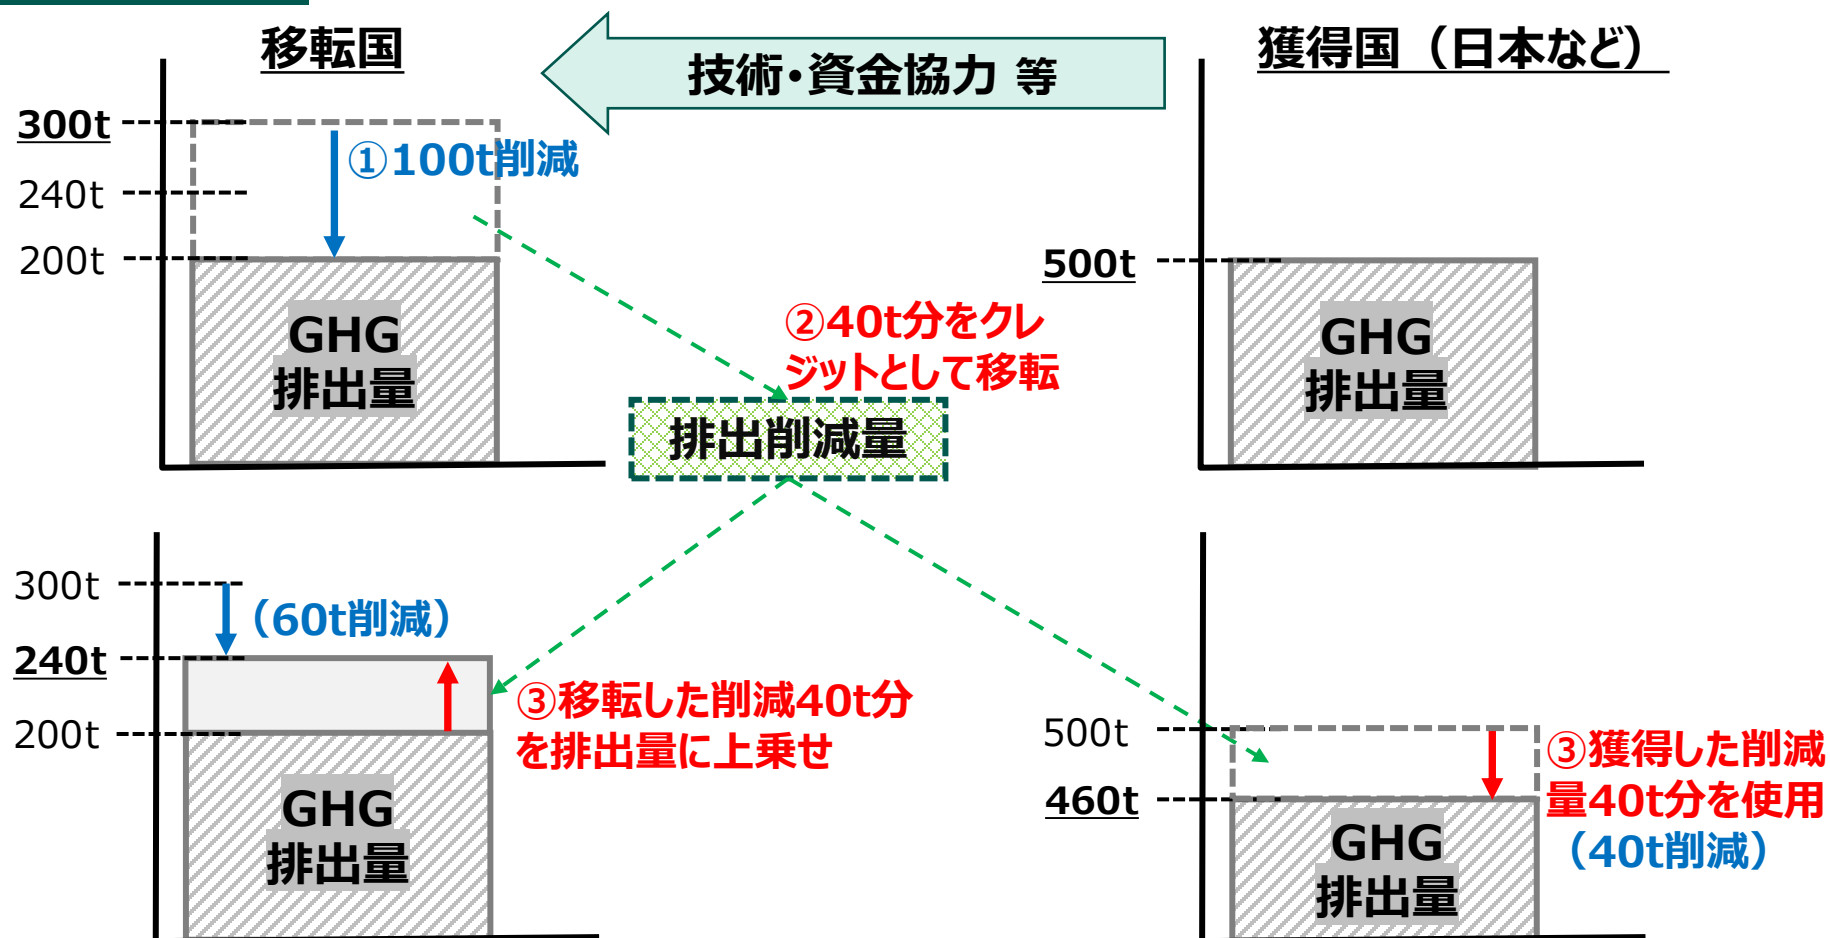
移転国

技術・資金協力 等

獲得国（日本など）

300t

①100t削減

240t

200t

GHG
排出量

500t

②40t分をクレジットとして移転

GHG
排出量

排出削減量

300t

（60t削減）

240t

200t

③移転した削減40t分を排出量に上乗せ

GHG
排出量

500t

③獲得した削減量40t分を使用

460t

（40t削減）

GHG
排出量